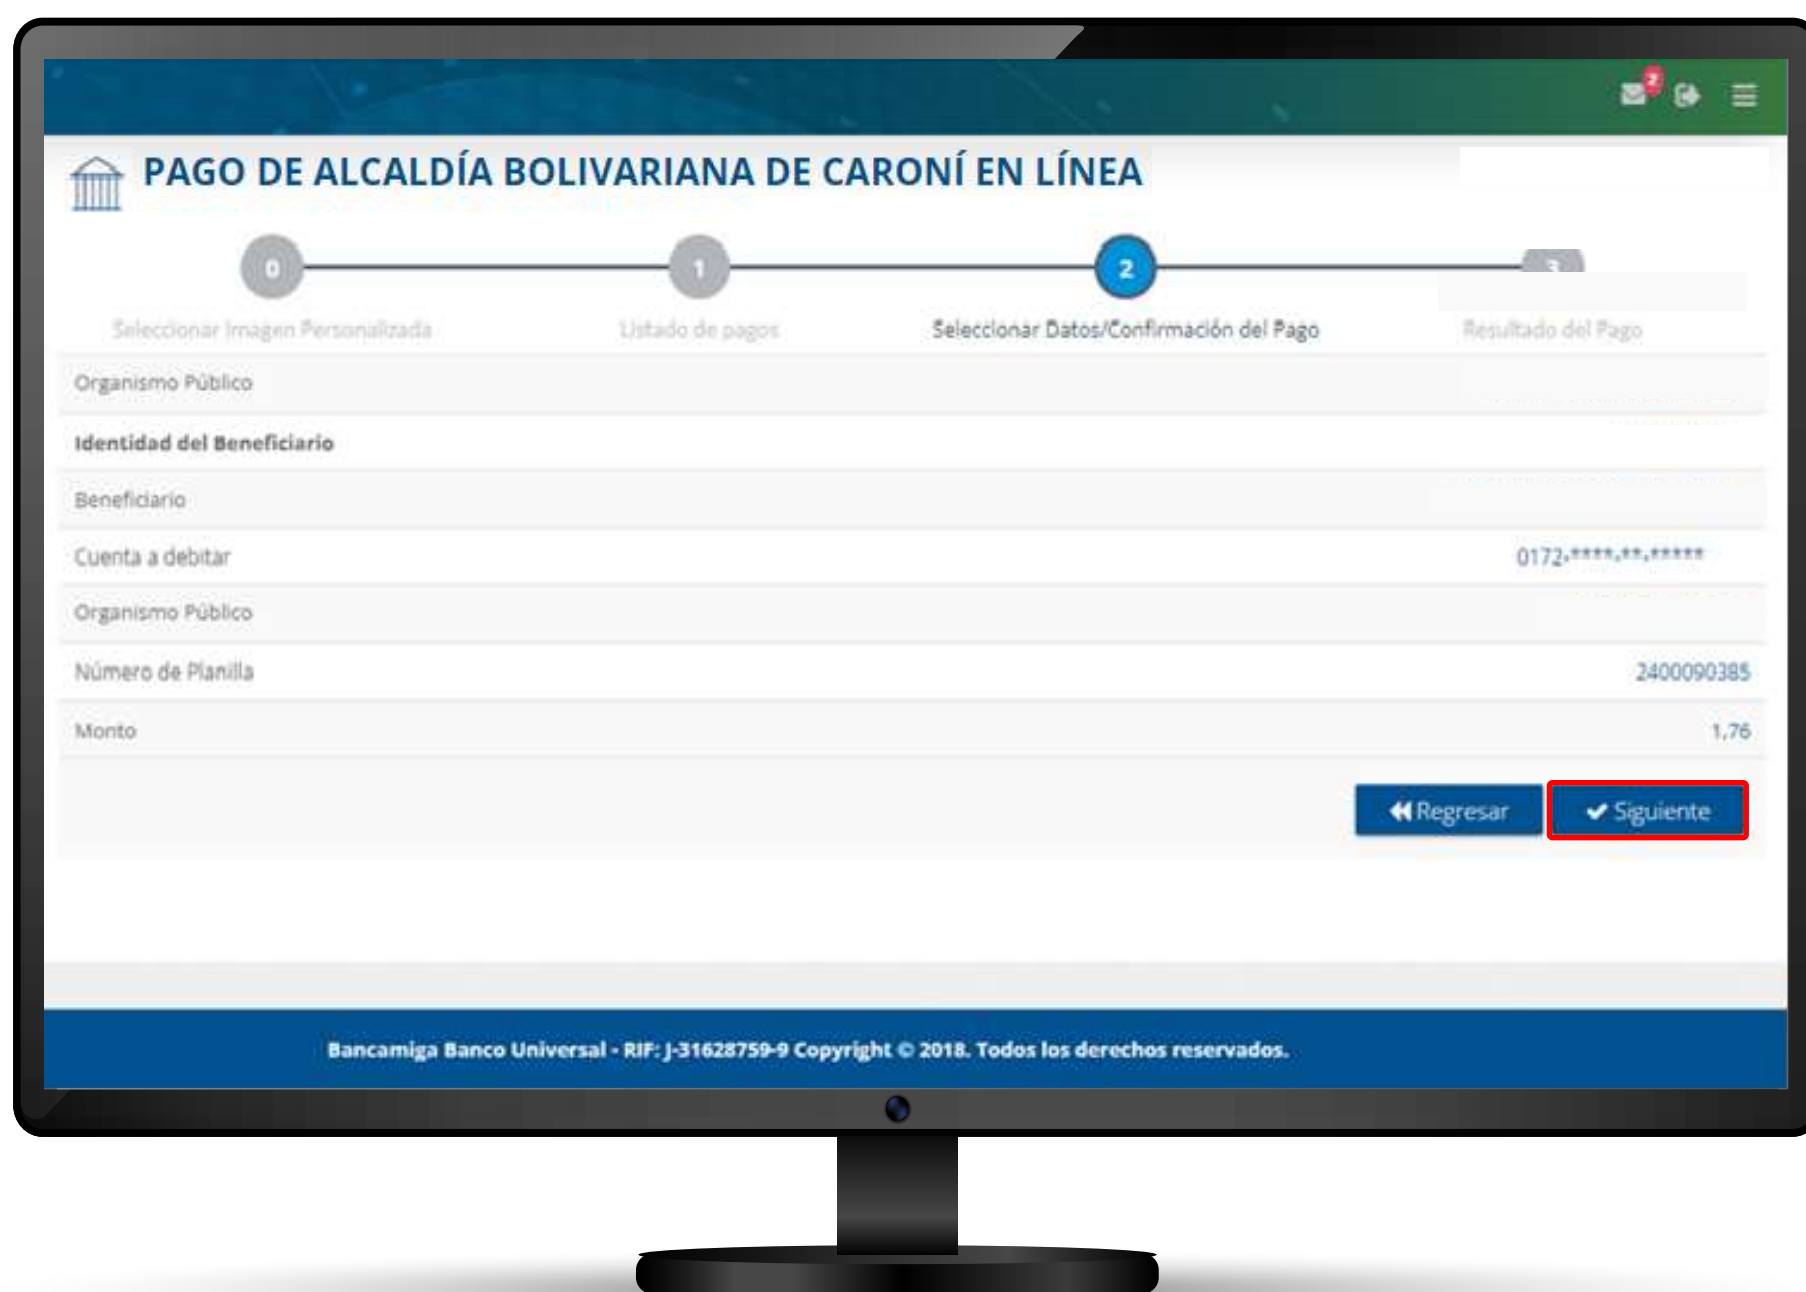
2

PAGO DE ALCALDÍA BOLIVARIANA DE CARONÍ EN LÍNEA

0 1 2 3

Seleccionar Imagen Personalizada

Listado de pagos

Seleccionar Datos/Confirmación del Pago

Resultado del Pago

Organismo Público

Identidad del Beneficiario

Beneficiario

Cuenta a debitar 0172-****-**-*****

Organismo Público

Número de Planilla 2400090385

Monto 1,76

Regresar

Siguiente

Bancamiga Banco Universal - RIF: J-31628759-9 Copyright © 2018. Todos los derechos reservados.